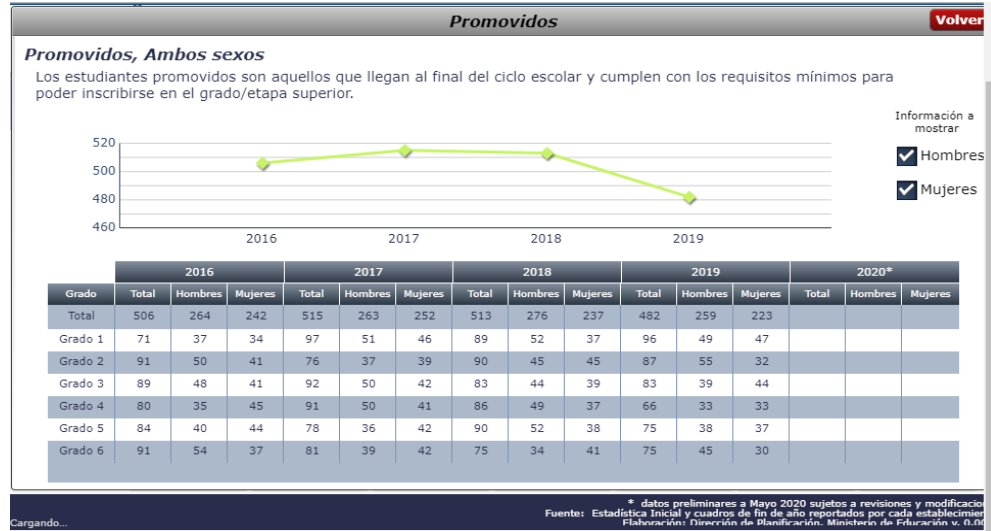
Promovidos

Volver

Promovidos, Ambos sexos

Los estudiantes promovidos son aquellos que llegan al final del ciclo escolar y cumplen con los requisitos mínimos para poder inscribirse en el grado/etapa superior.

Información a mostrar

Hombres

Mujeres

520
500
480
460

2016 2017 2018 2019

| | 2016 | | | 2017 | | | 2018 | | | 2019 | | | 2020* | | |
|---|---|---|---|---|---|---|---|---|---|---|---|---|---|---|---|
| Grado | Total | Hombres | Mujeres | Total | Hombres | Mujeres | Total | Hombres | Mujeres | Total | Hombres | Mujeres | Total | Hombres | Mujeres |
| Total | 506 | 264 | 242 | 515 | 263 | 252 | 513 | 276 | 237 | 482 | 259 | 223 | | | |
| Grado 1 | 71 | 37 | 34 | 97 | 51 | 46 | 89 | 52 | 37 | 96 | 49 | 47 | | | |
| Grado 2 | 91 | 50 | 41 | 76 | 37 | 39 | 90 | 45 | 45 | 87 | 55 | 32 | | | |
| Grado 3 | 89 | 48 | 41 | 92 | 50 | 42 | 83 | 44 | 39 | 83 | 39 | 44 | | | |
| Grado 4 | 80 | 35 | 45 | 91 | 50 | 41 | 86 | 49 | 37 | 66 | 33 | 33 | | | |
| Grado 5 | 84 | 40 | 44 | 78 | 36 | 42 | 90 | 52 | 38 | 75 | 38 | 37 | | | |
| Grado 6 | 91 | 54 | 37 | 81 | 39 | 42 | 75 | 34 | 41 | 75 | 45 | 30 | | | |

* datos preliminares a Mayo 2020 sujetos a revisiones y modificacio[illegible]
Fuente: Estadística Inicial y cuadros de fin de año reportados por cada establecimi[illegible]
Elaboración: Dirección de Planificación, Ministerio de Educación v. 0.0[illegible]

Cargando...